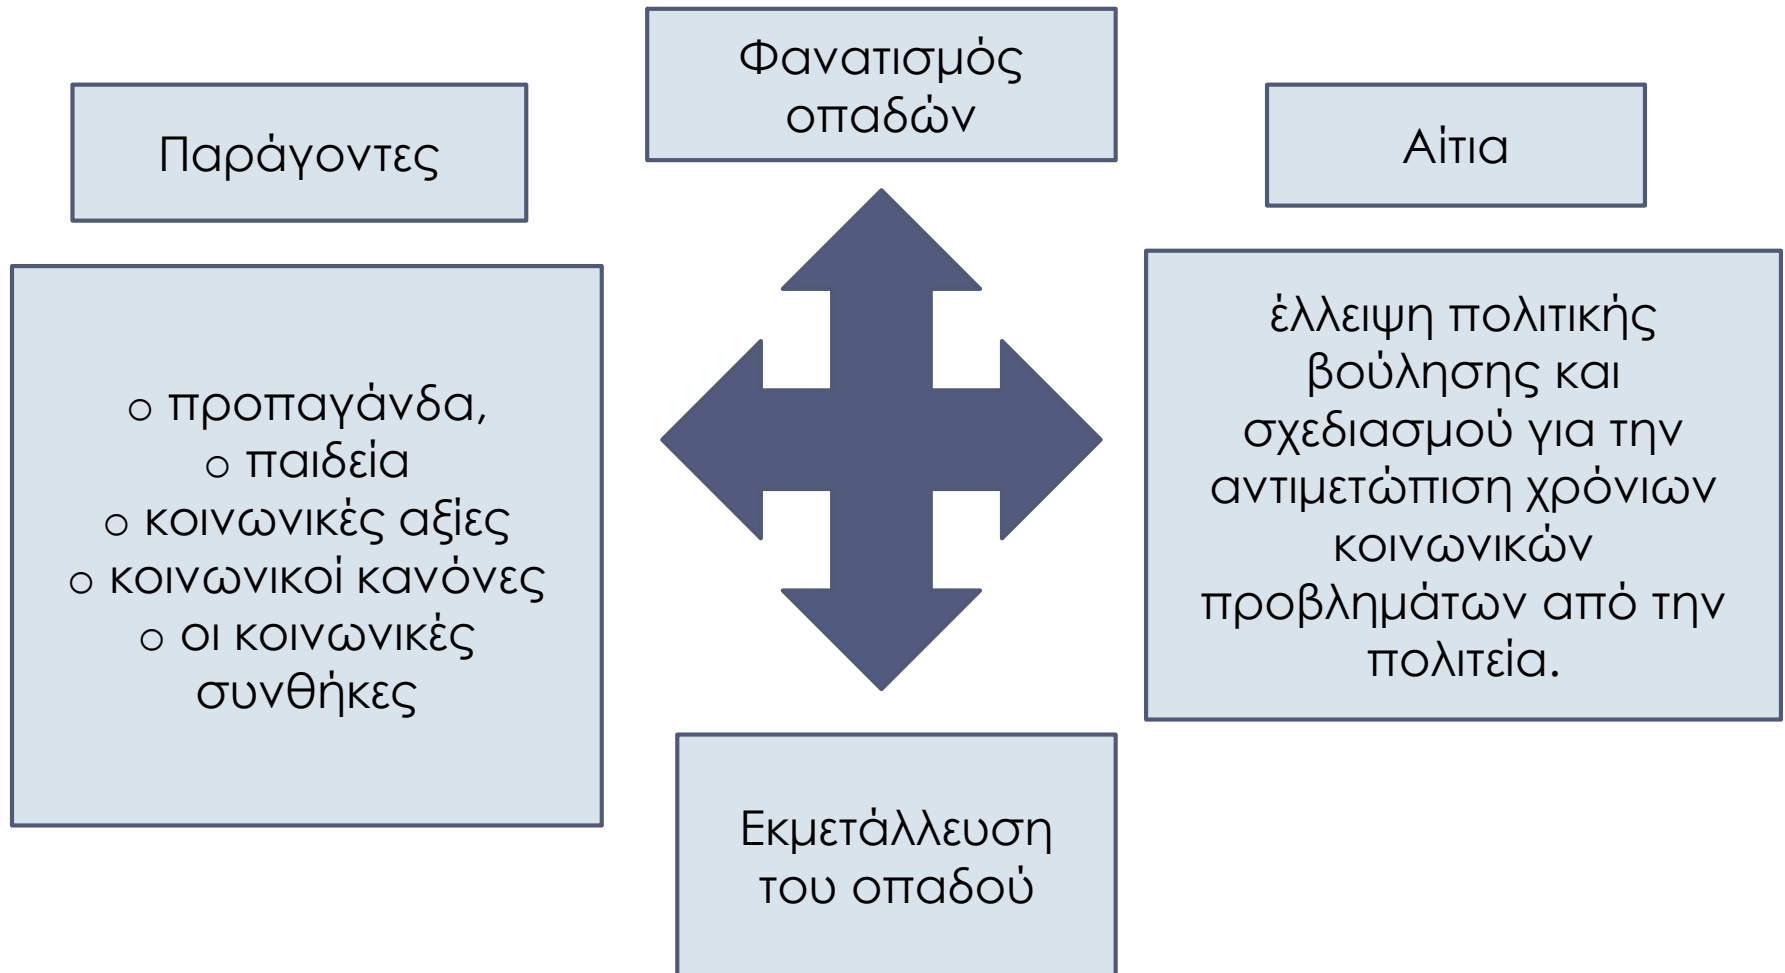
Φανατισμός οπαδών

Παράγοντες

Αίτια

o προπαγάνδα,
o παιδεία
o κοινωνικές αξίες
o κοινωνικοί κανόνες
o οι κοινωνικές συνθήκες

έλλειψη πολιτικής βούλησης και σχεδιασμού για την αντιμετώπιση χρόνιων κοινωνικών προβλημάτων από την πολιτεία.

Εκμετάλλευση του οπαδού